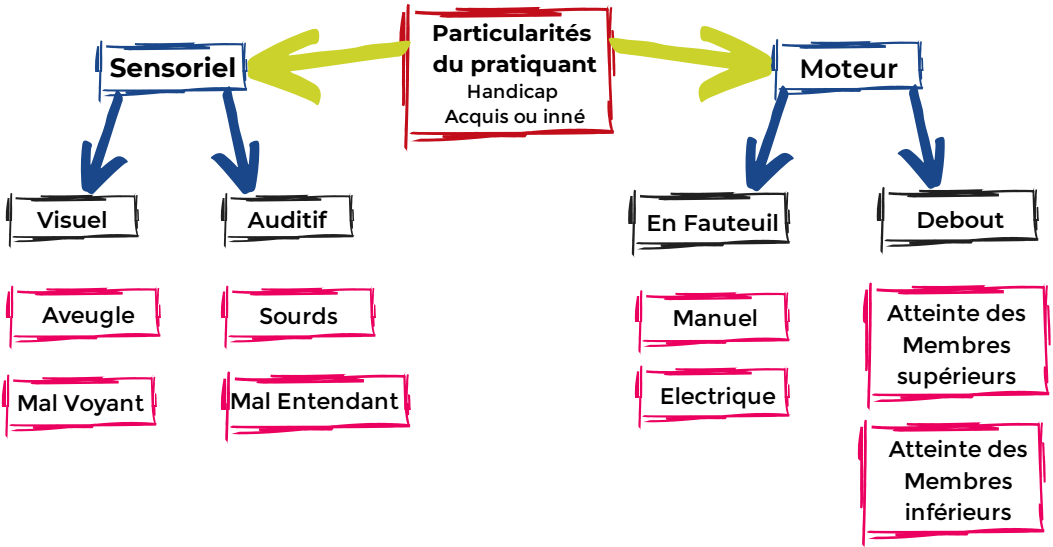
Particularités du pratiquant
Handicap
Acquis ou inné

Sensoriel

Moteur

Visuel

Auditif

En Fauteuil

Debout

Aveugle

Mal Voyant

Sourds

Mal Entendant

Manuel

Electrique

Atteinte des Membres supérieurs

Atteinte des Membres inférieurs